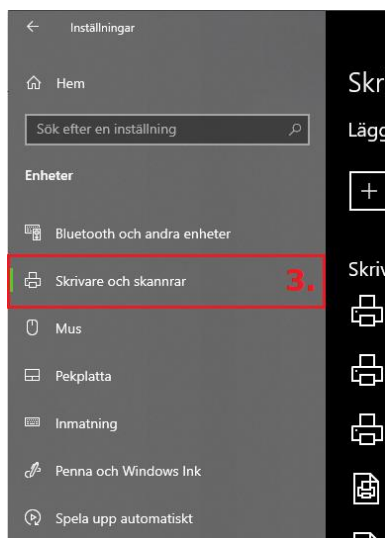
Inställningar

Hem

Sök efter en inställning

Enheter

Bluetooth och andra enheter

Skrivare och skannrar

3.

Mus

Pekplatta

Inmatning

Penna och Windows Ink

Spela upp automatiskt

Skr

Lägg

+

Skriv